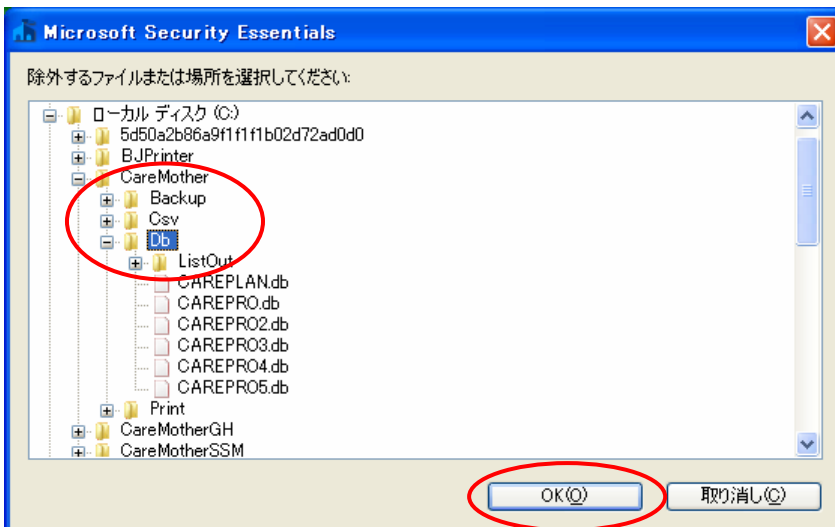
Microsoft Security Essentials

除外するファイルまたは場所を選択してください:

ローカル ディスク (C:)
5d50a2b86a9f1f1f1b02d72ad0d0
BJPrinter
CareMother
Backup
Csv
Db
ListOut
CAREPLAN.db
CAREPRO.db
CAREPRO2.db
CAREPRO3.db
CAREPRO4.db
CAREPRO5.db
Print
CareMotherGH
CareMotherSSM

OK(O)
取り消し(C)